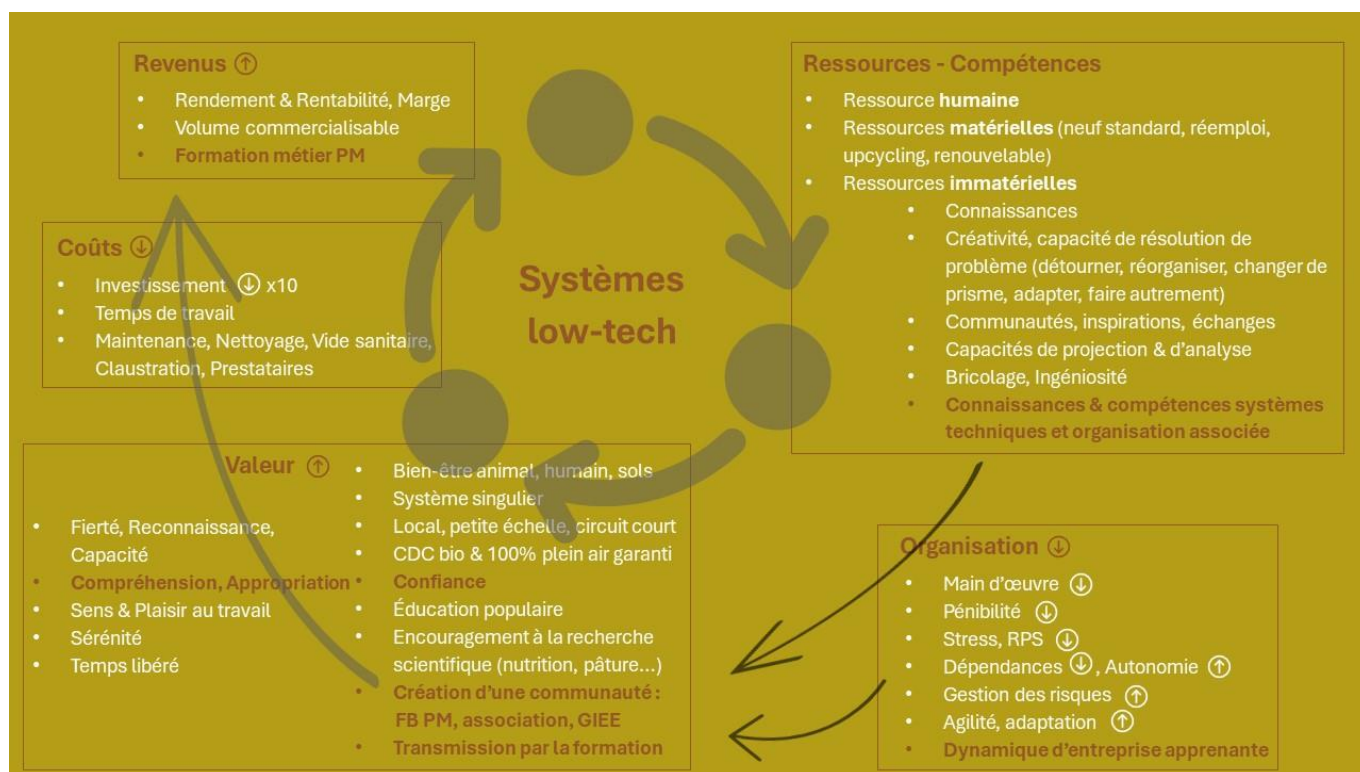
Revenus ⇧

- Rendement & Rentabilité, Marge
- Volume commercialisable
- Formation métier PM

Coûts ⇩

- Investissement ⇩ x10
- Temps de travail
- Maintenance, Nettoyage, Vide sanitaire, Claustration, Prestataires

Systèmes low-tech

Ressources - Compétences

- Ressource **humaine**
- Ressources **matérielles** (neuf standard, réemploi, upcycling, renouvelable)
- Ressources **immatérielles**
  - Connaissances
  - Créativité, capacité de résolution de problème (détourner, réorganiser, changer de prisme, adapter, faire autrement)
  - Communautés, inspirations, échanges
  - Capacités de projection & d'analyse
  - Bricolage, Ingéniosité
  - Connaissances & compétences systèmes techniques et organisation associée

Valeur ⇧

- Fierté, Reconnaissance, Capacité
- Compréhension, Appropriation
- Sens & Plaisir au travail
- Sérénité
- Temps libéré

- Bien-être animal, humain, sols
- Système singulier
- Local, petite échelle, circuit court
- CDC bio & 100% plein air garanti
- Confiance
- Éducation populaire
- Encouragement à la recherche scientifique (nutrition, pâture...)
- Création d'une communauté : FB PM, association, GIEE
- Transmission par la formation

Organisation ⇩

- Main d'œuvre ⇩
- Pénibilité ⇩
- Stress, RPS ⇩
- Dépendances ⇩, Autonomie ⇧
- Gestion des risques ⇧
- Agilité, adaptation ⇧
- Dynamique d'entreprise apprenante